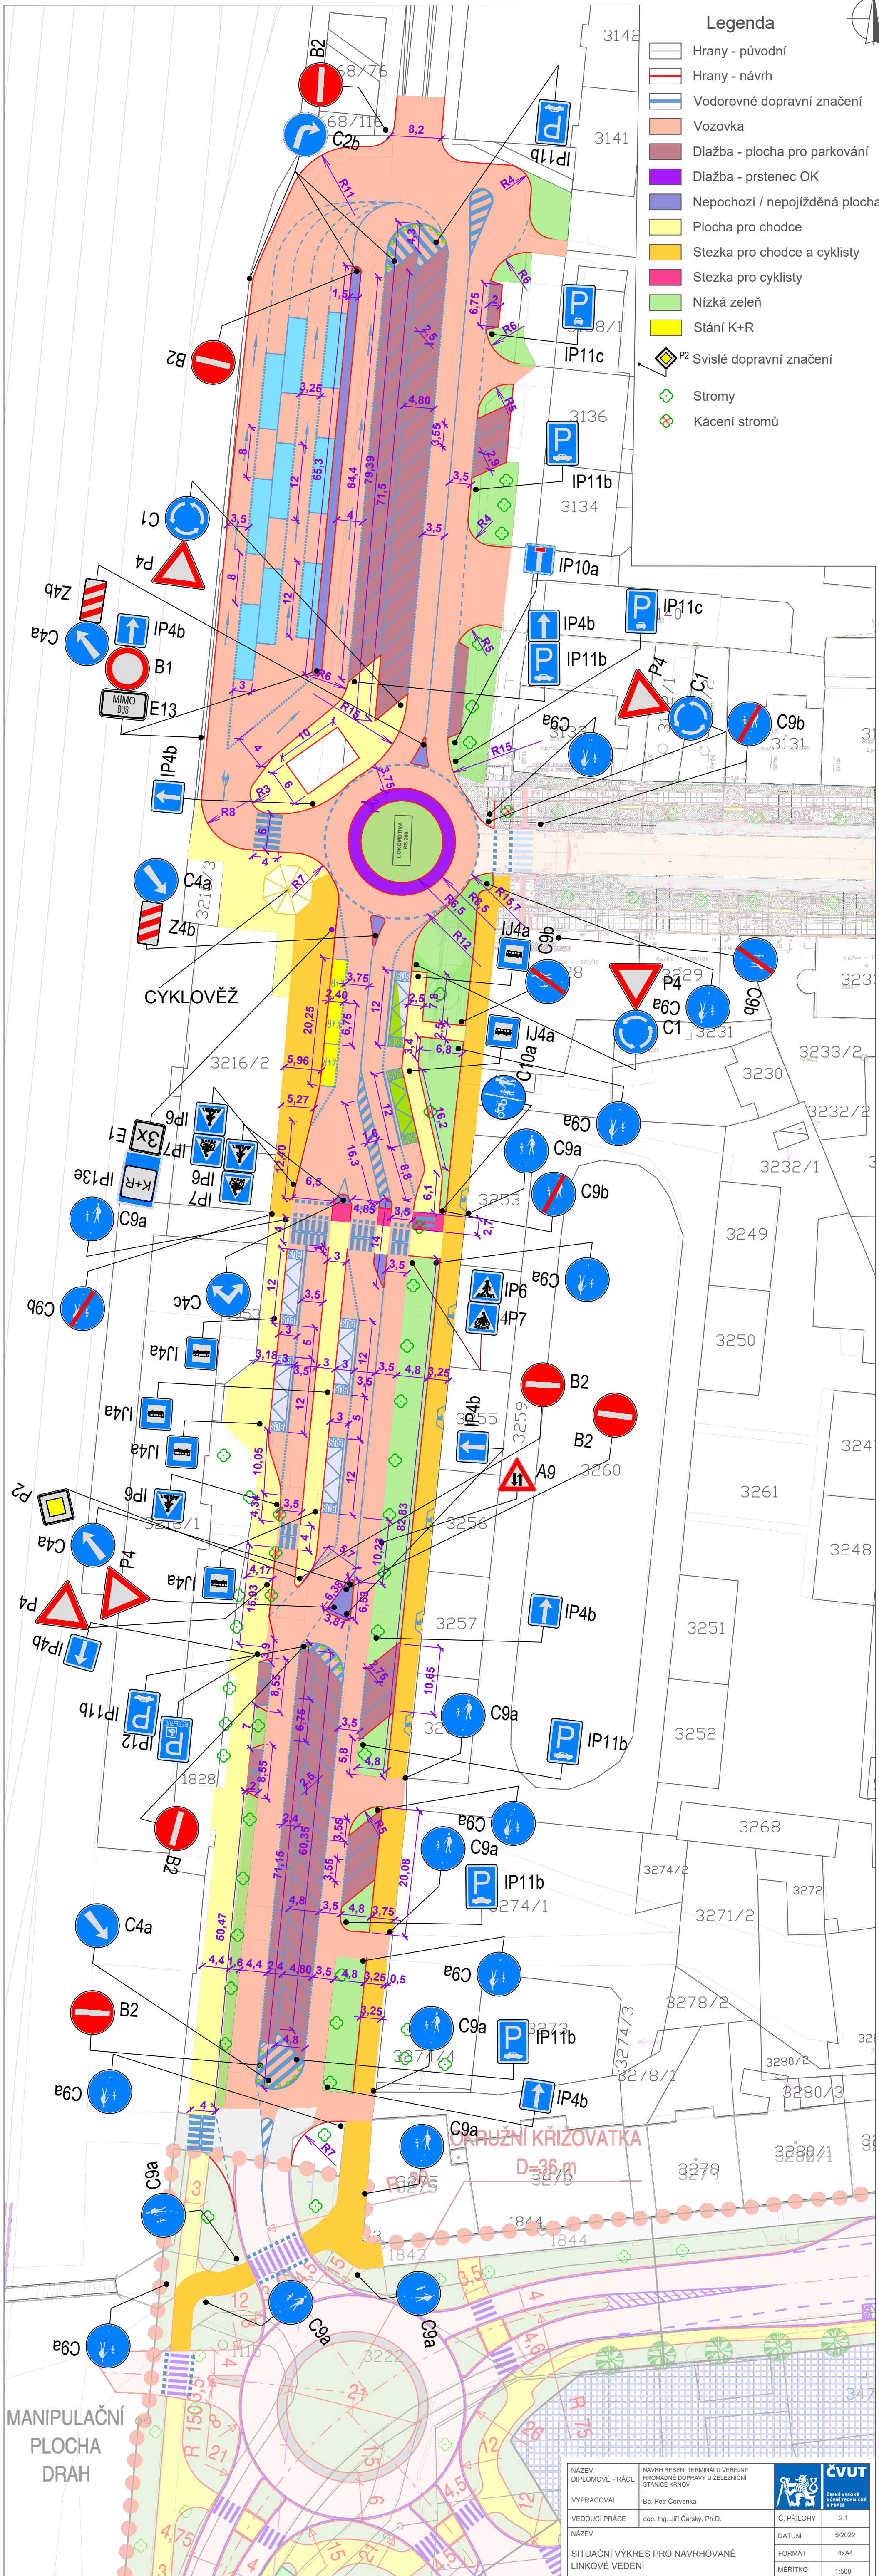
Legenda
Hrany - původní
Hrany - návrh
Vodorovné dopravní značení
Vozovka
Dlažba - plocha pro parkování
Dlažba - prstenec OK
Nepochozí / nepojížděná plocha
Plocha pro chodce
Stezka pro chodce a cyklisty
Stezka pro cyklisty
Nízká zeleň
Stání K+R
P2 Svislé dopravní značení
Stromy
Kácení stromů

B2
C2b
IP11b
IP11c
IP11b
IP10a
IP11c
IP4b
IP11b
P4
C1
C9b
C9a
B2
C1
P4
Z4b
C4a
IP4b
B1
MIMO BUS
E13
IP4b
C4a
Z4b
CYKLOVĚŽ
IJ4a
C9b
P4
C9a
C1
C9b
IJ4a
C10a
C9a
C9a
C9b
IP6
IP7
E1
IP13e
IP6
IP7
C9a
C9b
C4c
IJ4a
IJ4a
IJ4a
IP6
P2
C4a
P4
IJ4a
P4
IP4b
IP11b
IP12
B2
C9a
IP6
IP7
B2
B2
IP4b
A9
IP4b
C9a
IP11b
C9a
C9a
IP11b
C4a
B2
C9a
C9a
IP11b
C9a
IP4b
C9a
C9a
C9a
C9a
OKRUŽNÍ KŘIŽOVATKA
D=36 m
MANIPULAČNÍ PLOCHA DRAH
LOKOMOTIVA

3142
3141
3136
3134
3131
3216/2
3230
3233/2
3232/2
3232/1
3249
3253
3250
3255
3259
3260
3261
3256
3216/1
3248
3257
3251
3252
1828
3268
3274/2
3272
3271/2
3274/1
3278/2
3274/3
3273
3274/4
3280/2
3280/3
3278/1
3280/1
3279
3278
3275
1844
1843
3222

NÁZEV DIPLOMOVÉ PRÁCE | NÁVRH ŘEŠENÍ TERMINÁLU VEŘEJNÉ HROMADNÉ DOPRAVY U ŽELEZNIČNÍ STANICE KRNOV
VYPRACOVAL | Bc. Petr Červenka
VEDOUCÍ PRÁCE | doc. Ing. Jiří Čarský, Ph.D.
NÁZEV
SITUAČNÍ VÝKRES PRO NAVRHOVANÉ LINKOVÉ VEDENÍ
ČVUT ČESKÉ VYSOKÉ UČENÍ TECHNICKÉ V PRAZE
Č. PŘÍLOHY | 2.1
DATUM | 5/2022
FORMÁT | 4xA4
MĚŘÍTKO | 1:500